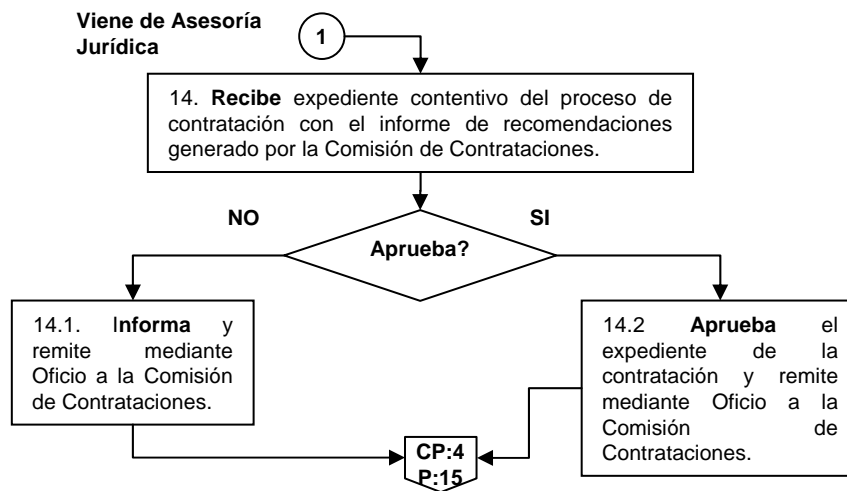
Viene de Asesoría Jurídica

1

14. **Recibe** expediente contentivo del proceso de contratación con el informe de recomendaciones generado por la Comisión de Contrataciones.

NO

SI

Aprueba?

14.1. **Informa** y remite mediante Oficio a la Comisión de Contrataciones.

14.2 **Aprueba** el expediente de la contratación y remite mediante Oficio a la Comisión de Contrataciones.

CP:4
P:15